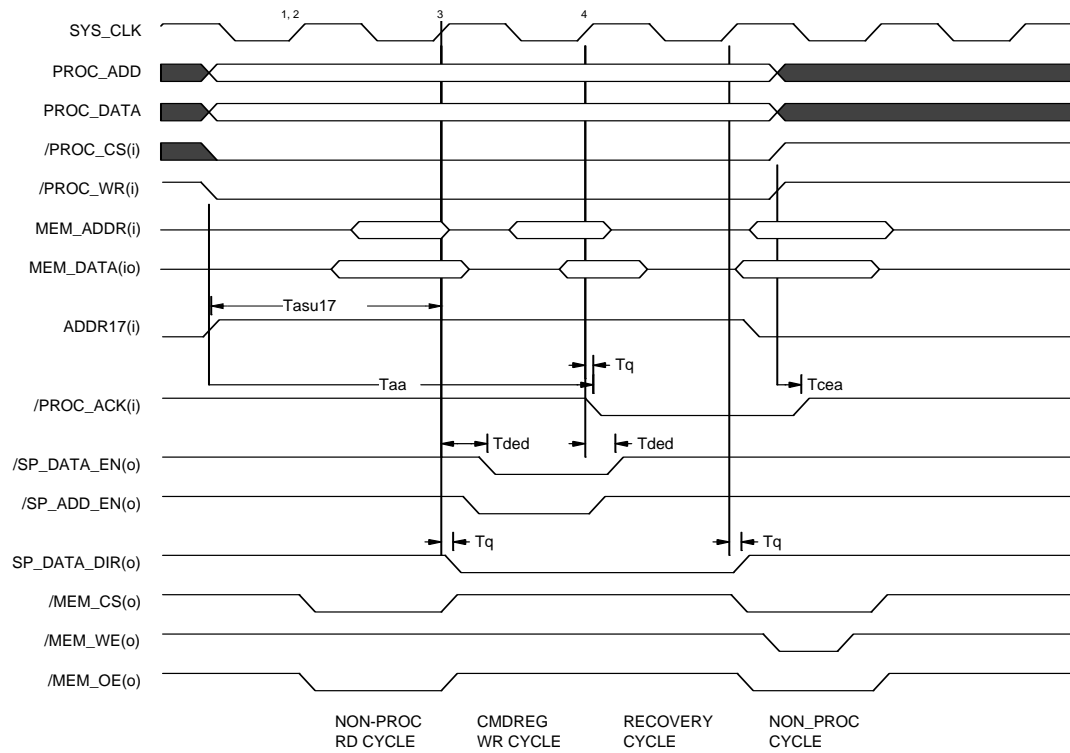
SYS_CLK
1, 2
3
4
PROC_ADD
PROC_DATA
/PROC_CS(i)
/PROC_WR(i)
MEM_ADDR(i)
MEM_DATA(io)
Tasu17
ADDR17(i)
Tq
Taa
Tcea
/PROC_ACK(i)
Tded
Tded
/SP_DATA_EN(o)
/SP_ADD_EN(o)
Tq
Tq
SP_DATA_DIR(o)
/MEM_CS(o)
/MEM_WE(o)
/MEM_OE(o)

NON-PROC RD CYCLE
CMDREG WR CYCLE
RECOVERY CYCLE
NON_PROC CYCLE